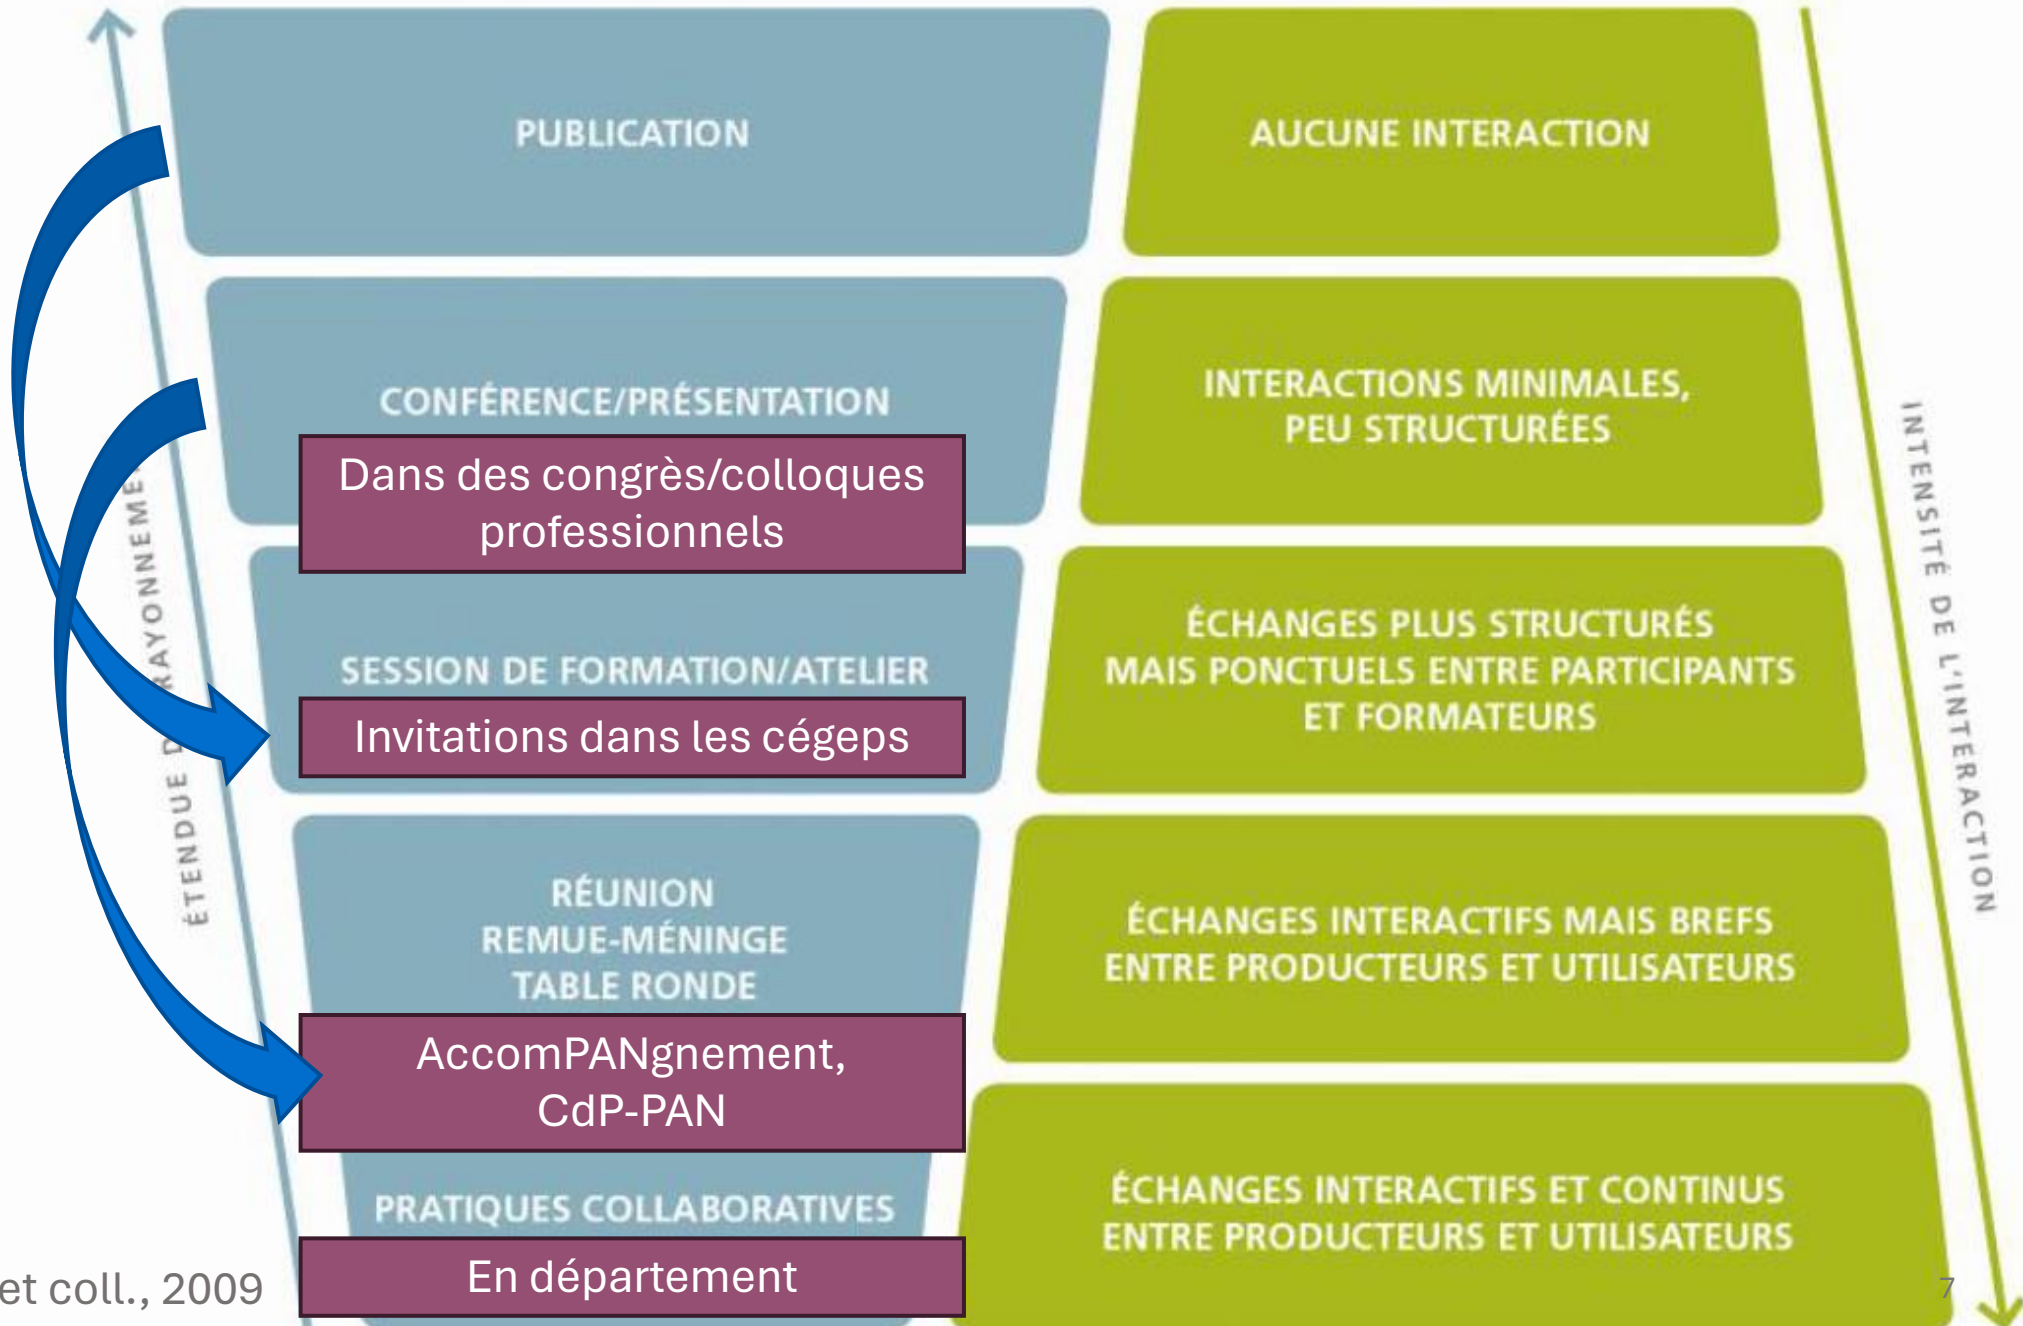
ÉTENDUE D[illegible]RAYONNEME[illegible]

PUBLICATION

AUCUNE INTERACTION

CONFÉRENCE/PRÉSENTATION

Dans des congrès/colloques professionnels

INTERACTIONS MINIMALES, PEU STRUCTURÉES

SESSION DE FORMATION/ATELIER

Invitations dans les cégeps

ÉCHANGES PLUS STRUCTURÉS MAIS PONCTUELS ENTRE PARTICIPANTS ET FORMATEURS

RÉUNION
REMUE-MÉNINGE
TABLE RONDE

AccomPANgnement, CdP-PAN

ÉCHANGES INTERACTIFS MAIS BREFS ENTRE PRODUCTEURS ET UTILISATEURS

PRATIQUES COLLABORATIVES

En département

ÉCHANGES INTERACTIFS ET CONTINUS ENTRE PRODUCTEURS ET UTILISATEURS

INTENSITÉ DE L'INTERACTION

et coll., 2009

7